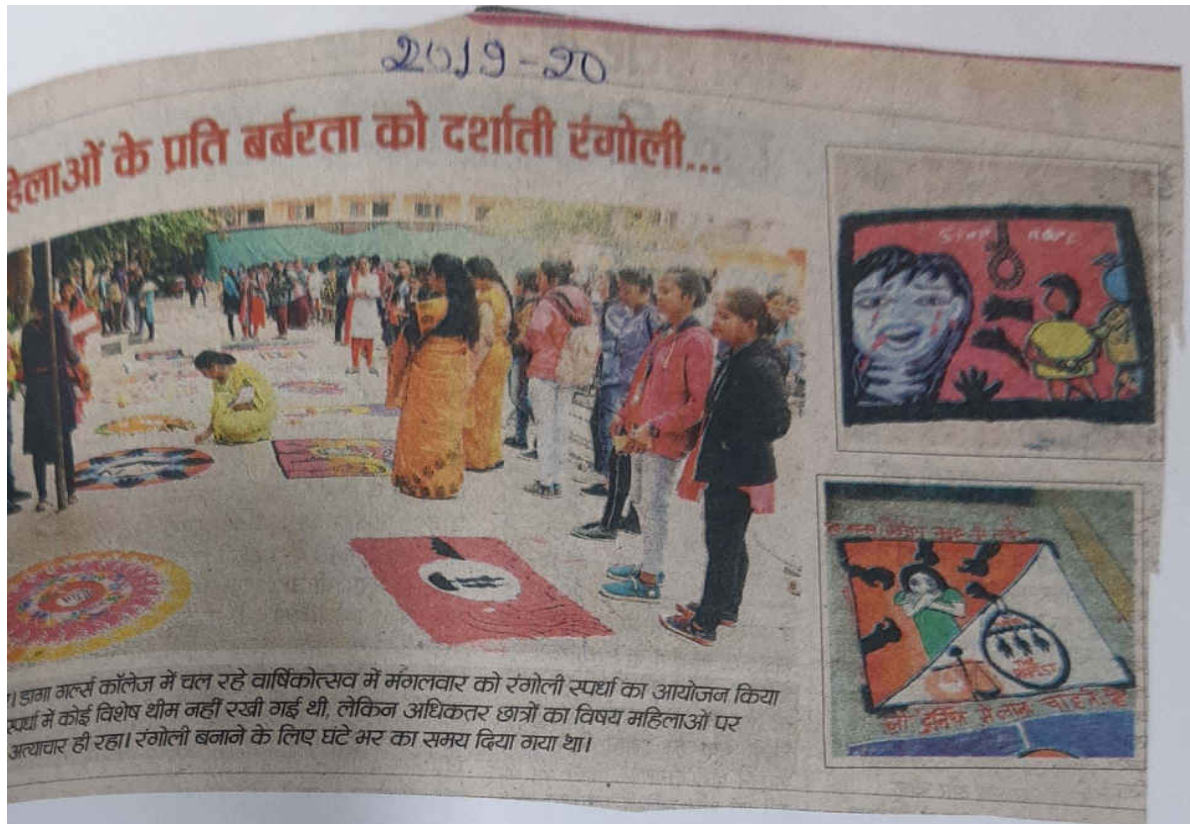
2019-20

हिलाओं के प्रति बर्बरता को दर्शाती रंगोली...

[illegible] डागा गर्ल्स कॉलेज में चल रहे वार्षिकोत्सव में मंगलवार को रंगोली स्पर्धा का आयोजन किया स्पर्धा में कोई विशेष थीम नहीं रखी गई थी, लेकिन अधिकतर छात्रों का विषय महिलाओं पर अत्याचार ही रहा। रंगोली बनाने के लिए घंटे भर का समय दिया गया था।

STOP RAPE

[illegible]

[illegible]